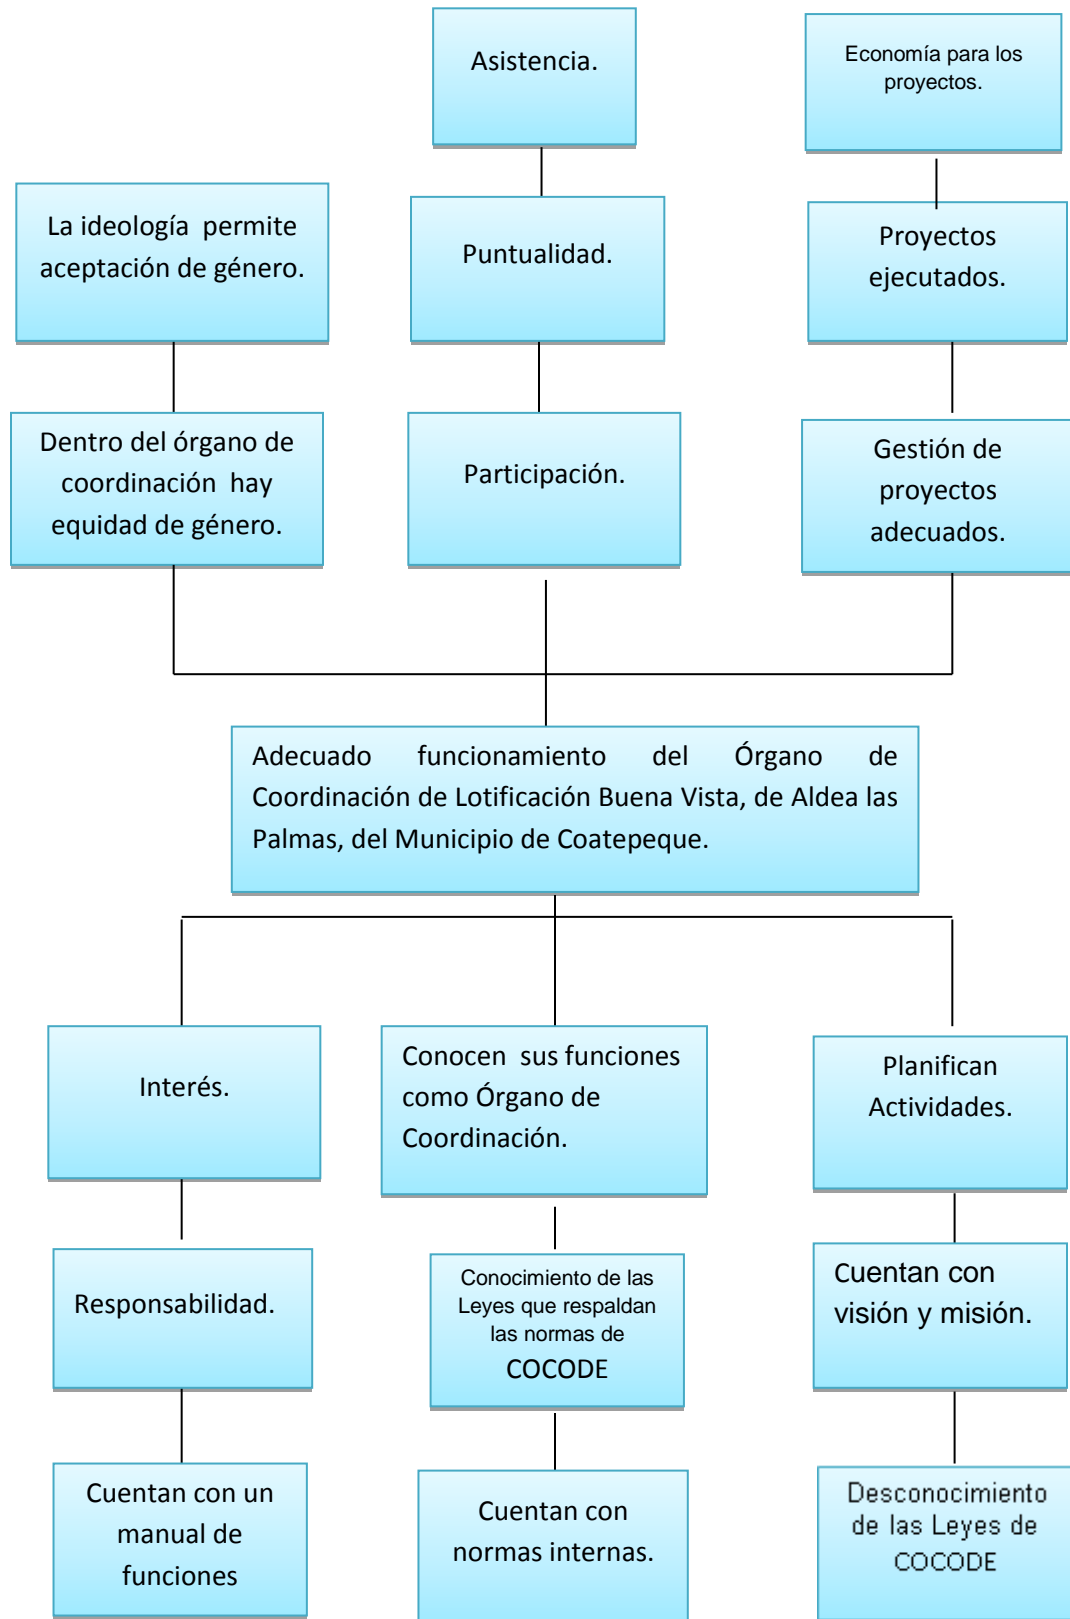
Asistencia.

Economía para los proyectos.

La ideología permite aceptación de género.

Puntualidad.

Proyectos ejecutados.

Dentro del órgano de coordinación hay equidad de género.

Participación.

Gestión de proyectos adecuados.

Adecuado funcionamiento del Órgano de Coordinación de Lotificación Buena Vista, de Aldea las Palmas, del Municipio de Coatepeque.

Interés.

Conocen sus funciones como Órgano de Coordinación.

Planifican Actividades.

Responsabilidad.

Conocimiento de las Leyes que respaldan las normas de COCODE

Cuentan con visión y misión.

Cuentan con un manual de funciones

Cuentan con normas internas.

Desconocimiento de las Leyes de COCODE